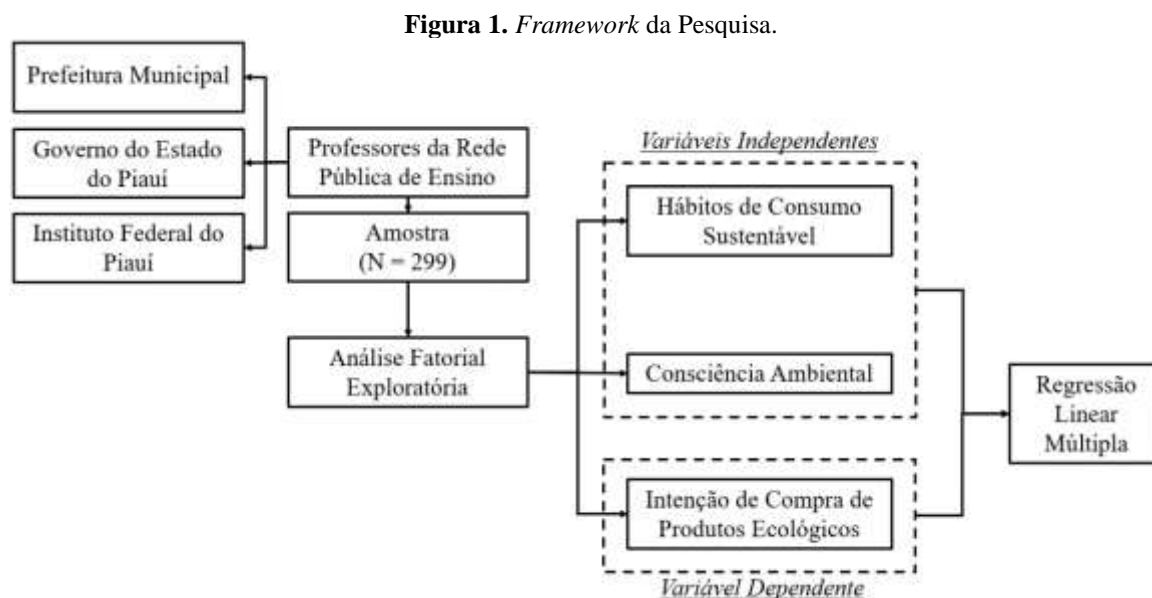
**Figura 1.** *Framework* da Pesquisa.

Prefeitura Municipal

Governo do Estado do Piauí

Instituto Federal do Piauí

Professores da Rede Pública de Ensino

Amostra (N = 299)

Análise Fatorial Exploratória

*Variáveis Independentes*

Hábitos de Consumo Sustentável

Consciência Ambiental

Intenção de Compra de Produtos Ecológicos

*Variável Dependente*

Regressão Linear Múltipla